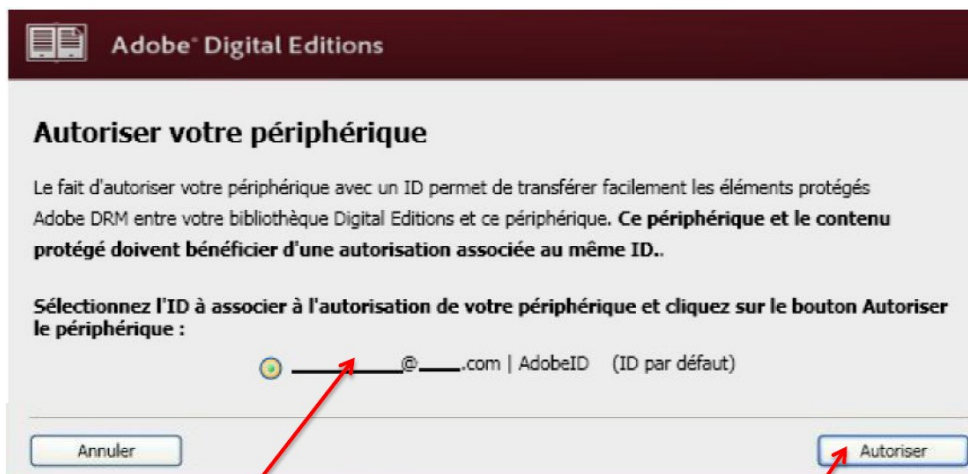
Adobe® Digital Editions

Autoriser votre périphérique

Le fait d'autoriser votre périphérique avec un ID permet de transférer facilement les éléments protégés Adobe DRM entre votre bibliothèque Digital Editions et ce périphérique. **Ce périphérique et le contenu protégé doivent bénéficier d'une autorisation associée au même ID.**.

**Sélectionnez l'ID à associer à l'autorisation de votre périphérique et cliquez sur le bouton Autoriser le périphérique :**

________@____.com | AdobeID (ID par défaut)

Annuler

Autoriser